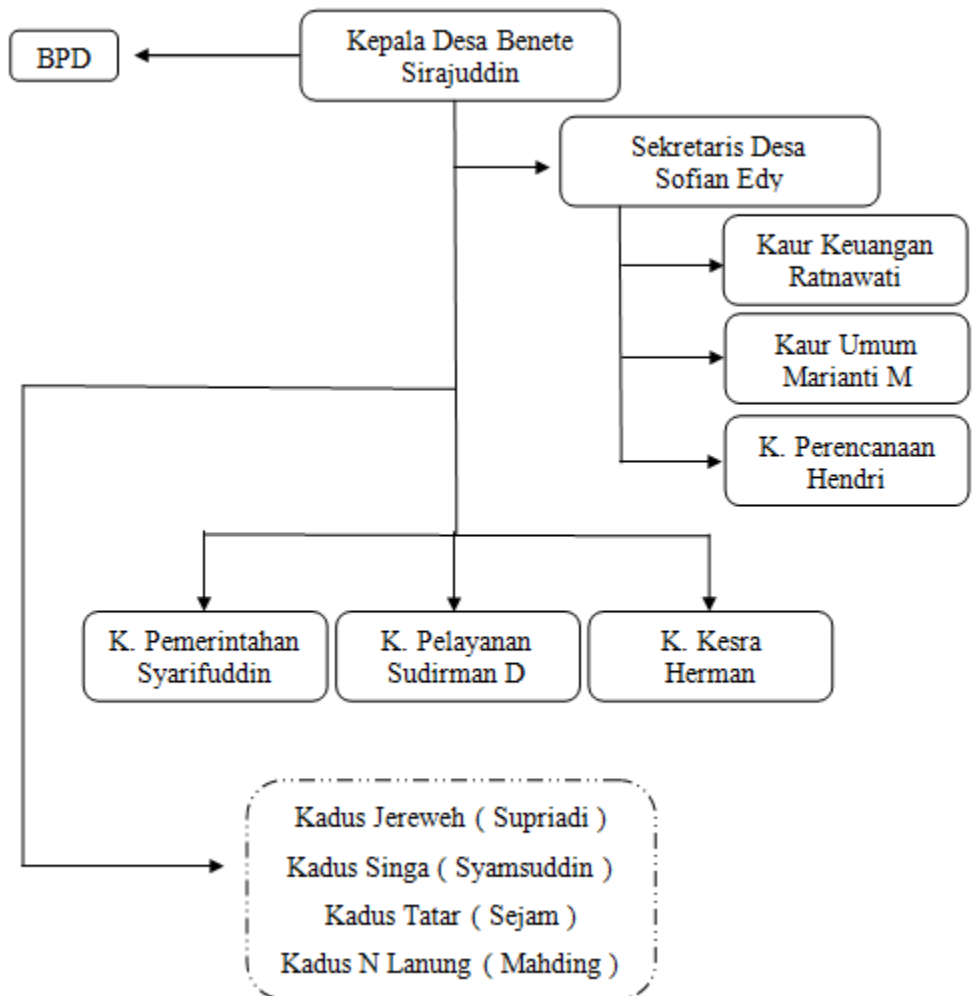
BPD

Kepala Desa Benete
Sirajuddin

Sekretaris Desa
Sofian Edy

Kaur Keuangan
Ratnawati

Kaur Umum
Marianti M

K. Perencanaan
Hendri

K. Pemerintahan
Syarifuddin

K. Pelayanan
Sudirman D

K. Kesra
Herman

Kadus Jereweh ( Supriadi )
Kadus Singa ( Syamsuddin )
Kadus Tatar ( Sejam )
Kadus N Lanung ( Mahding )